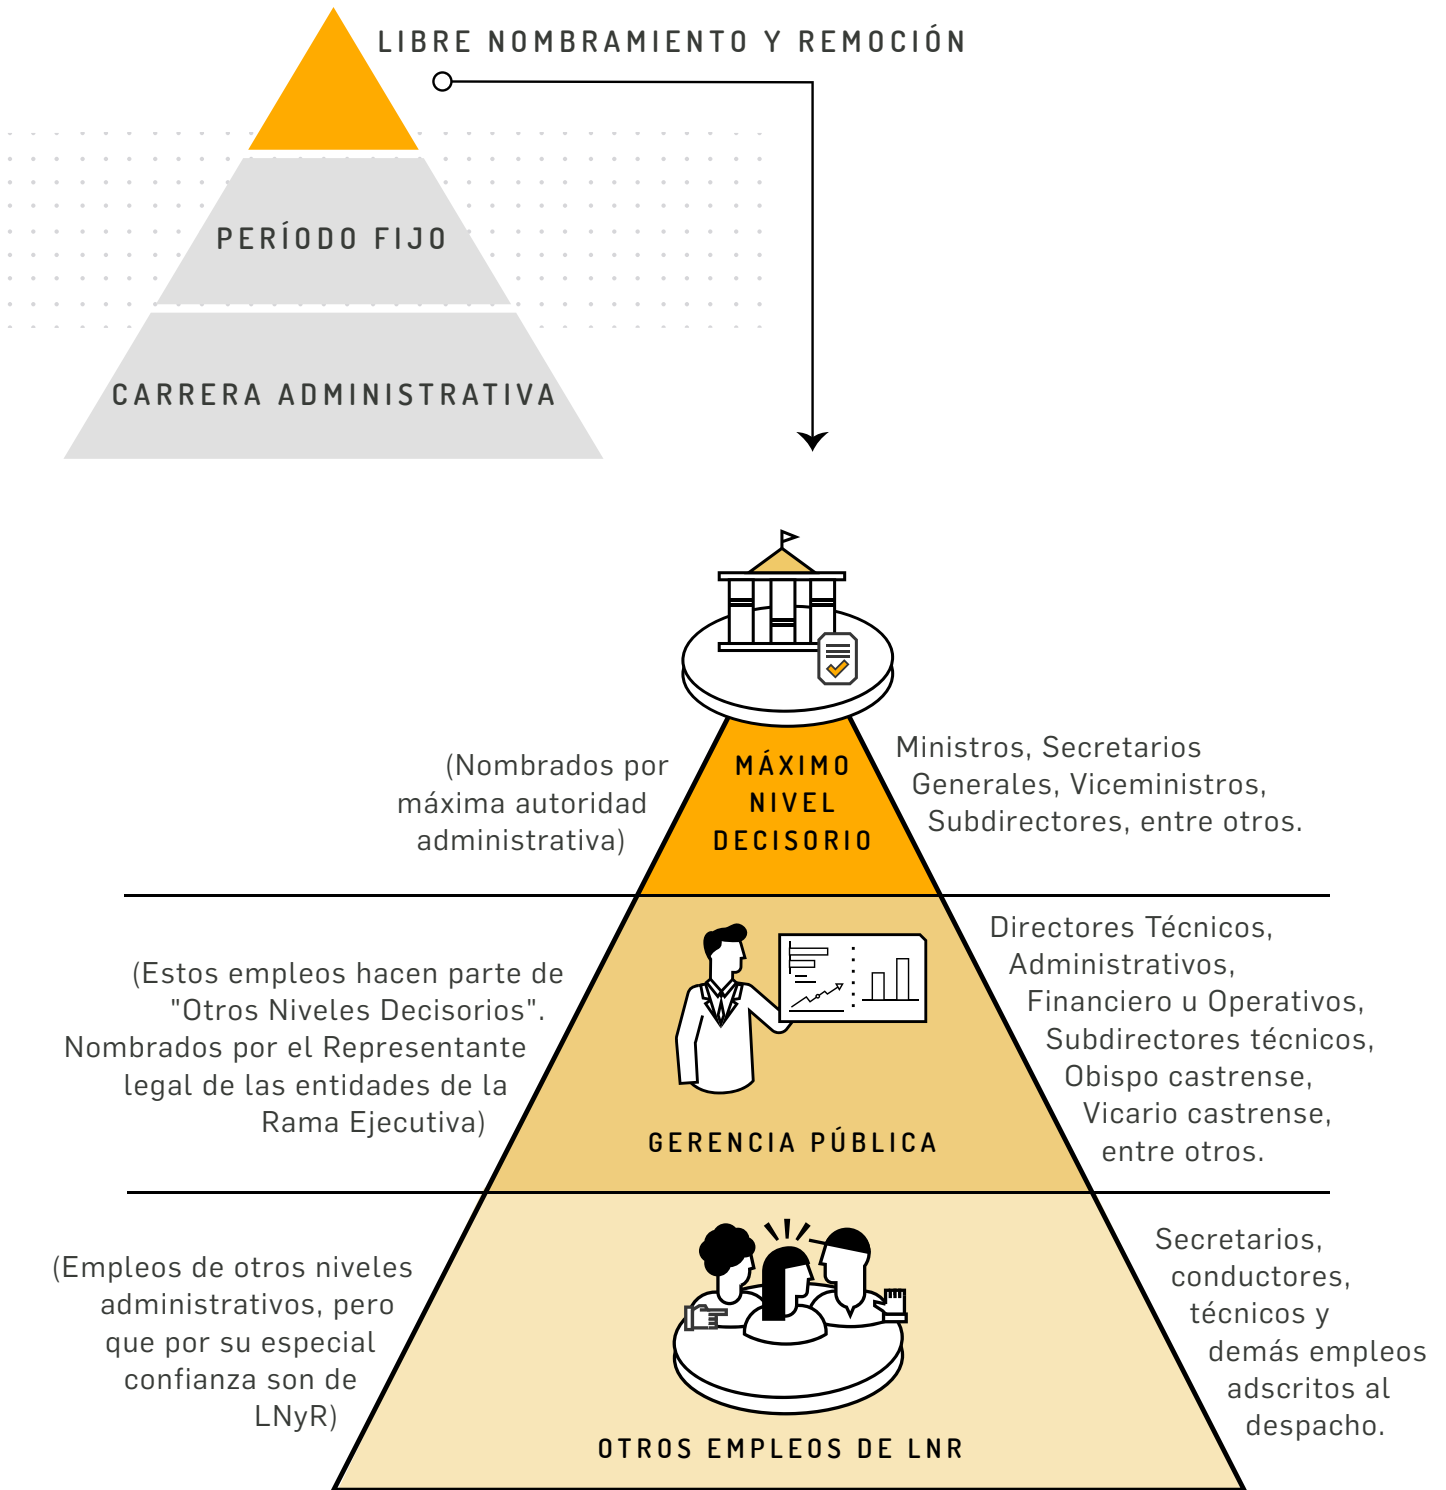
LIBRE NOMBRAMIENTO Y REMOCIÓN

PERÍODO FIJO

CARRERA ADMINISTRATIVA

(Nombrados por máxima autoridad administrativa)

MÁXIMO NIVEL DECISORIO

Ministros, Secretarios Generales, Viceministros, Subdirectores, entre otros.

(Estos empleos hacen parte de "Otros Niveles Decisorios". Nombrados por el Representante legal de las entidades de la Rama Ejecutiva)

GERENCIA PÚBLICA

Directores Técnicos, Administrativos, Financiero u Operativos, Subdirectores técnicos, Obispo castrense, Vicario castrense, entre otros.

(Empleos de otros niveles administrativos, pero que por su especial confianza son de LNyR)

OTROS EMPLEOS DE LNR

Secretarios, conductores, técnicos y demás empleos adscritos al despacho.